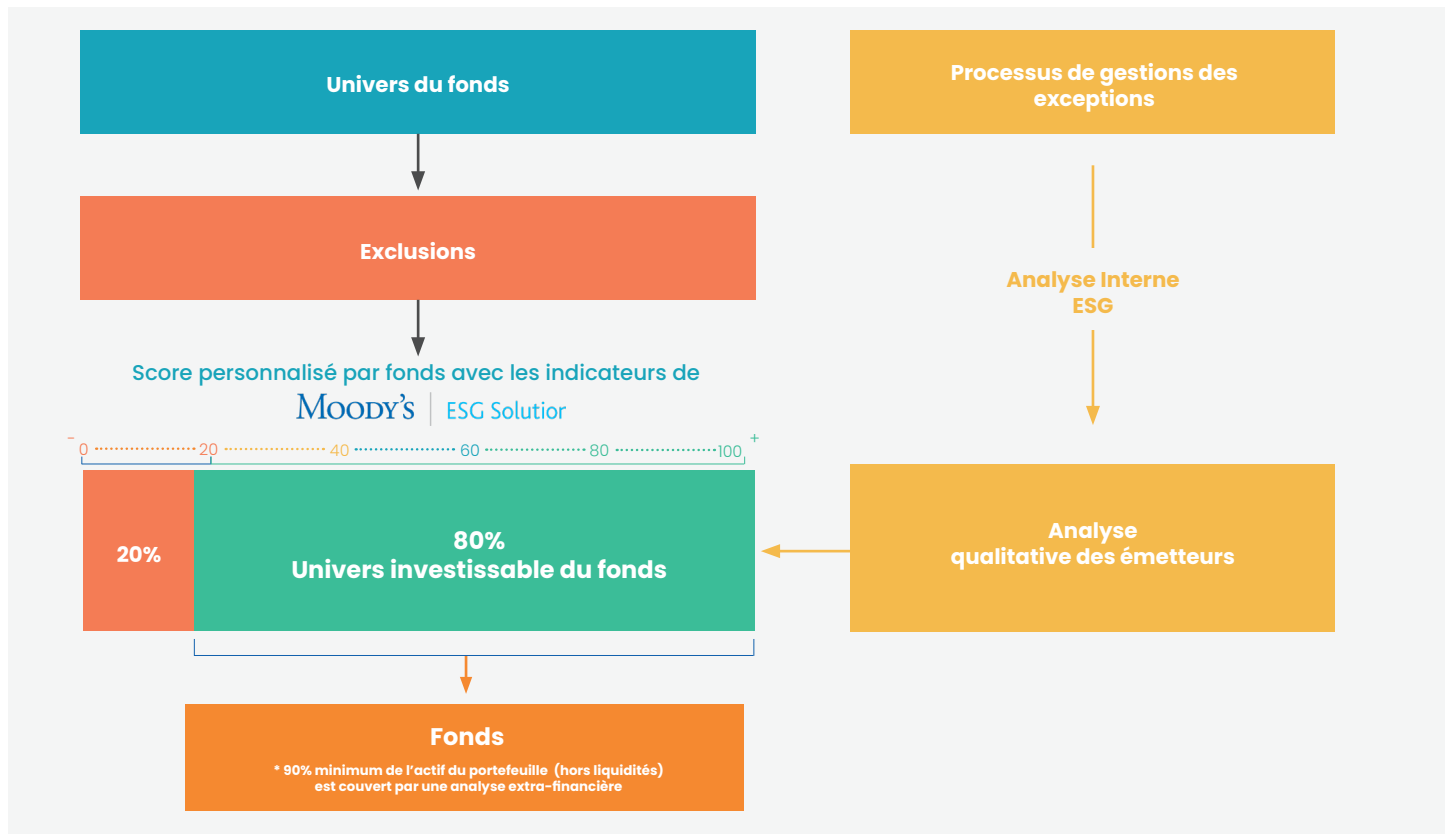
Univers du fonds

Exclusions

Score personnalisé par fonds avec les indicateurs de

MOODY'S | ESG Solutior

− 0 20 40 60 80 100 +

20%

80%
Univers investissable du fonds

Fonds

* 90% minimum de l'actif du portefeuille (hors liquidités) est couvert par une analyse extra-financière

Processus de gestions des exceptions

Analyse Interne ESG

Analyse qualitative des émetteurs